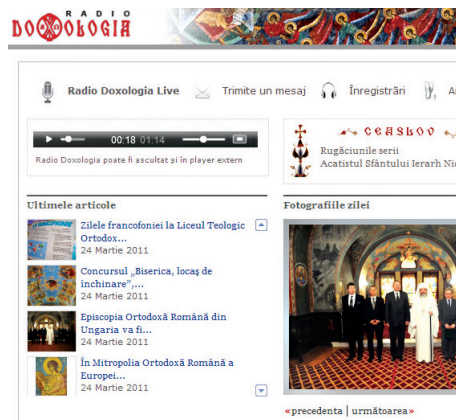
RADIO DOXOLOGIA

Radio Doxologia Live
Trimite un mesaj
Înregistrări
A

00:18 01:14
Radio Doxologia poate fi ascultat și în player extern

CEASLOV
Rugăciunile serii
Acatistul Sfântului Ierarh Ni

Ultimele articole

Zilele francofoniei la Liceul Teologic Ortodox...
24 Martie 2011

Concursul „Biserica, locaș de închinare”,...
24 Martie 2011

Episcopia Ortodoxă Română din Ungaria va fi...
24 Martie 2011

În Mitropolia Ortodoxă Română a Europei...
24 Martie 2011

Fotografiile zilei

«precedenta | următoarea»